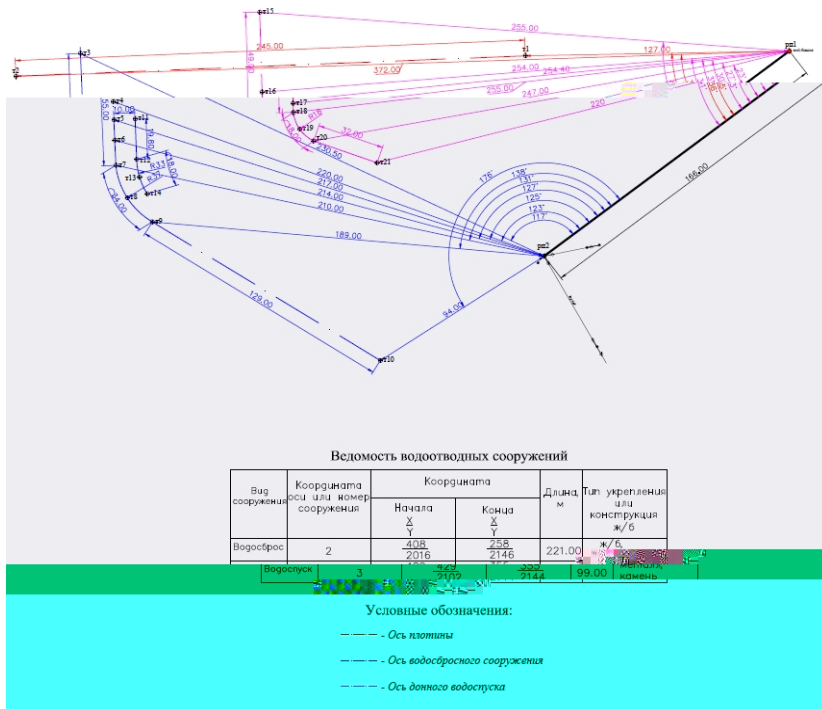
т15
255.00
т3
245.00
т1
127.00
рп1
т5
372.00
254.00
254.40
т16
255.00
247.00
т17
т18
220
т19
т20
32.00
т21
230.50
т4
т2
т11
т6
т12
т7
т8
т13
т14
т9
55.00
30.00
220.00
217.00
214.00
210.00
176°
138°
131°
127°
125°
123°
117°
166.00
рп2
189.00
128.00
94.00
т10

Ведомость водоотводных сооружений

| Вид сооружения | Координата оси или номер сооружения | Координата Начала X Y | Координата Конца X Y | Длина, м | Тип укрепления или конструкция ж/б |
|---|---|---|---|---|---|
| Водосброс | 2 | $\frac{408}{2016}$ | $\frac{258}{2146}$ | 221.00 | ж/б, |
| Водоспуск | 3 | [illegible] $2102$ | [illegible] $2144$ | 99.00 | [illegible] камень |

Условные обозначения:
- Ось плотины
- Ось водосбросного сооружения
- Ось донного водоспуска